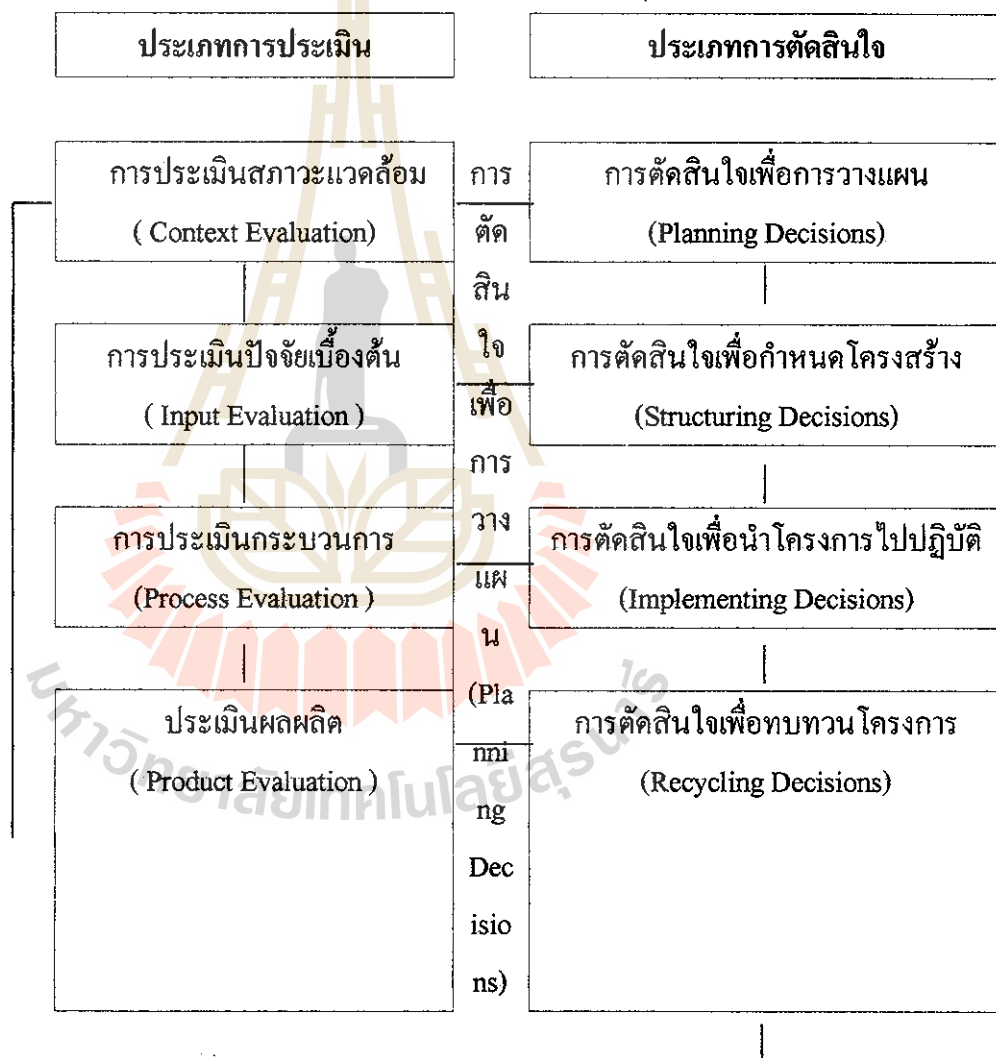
ประเภทการประเมิน

ประเภทการตัดสินใจ

การประเมินสภาวะแวดล้อม
( Context Evaluation)

การ ตัด สิน ใจ เพื่อ การ วาง แผน (Planning Decisions)

การตัดสินใจเพื่อการวางแผน
(Planning Decisions)

การประเมินปัจจัยเบื้องต้น
( Input Evaluation )

การตัดสินใจเพื่อกำหนดโครงสร้าง
(Structuring Decisions)

การประเมินกระบวนการ
(Process Evaluation )

การตัดสินใจเพื่อนำโครงการไปปฏิบัติ
(Implementing Decisions)

ประเมินผลผลิต
( Product Evaluation )

การตัดสินใจเพื่อทบทวนโครงการ
(Recycling Decisions)

มหาวิทยาลัยเทคโนโลยีสุรนารี